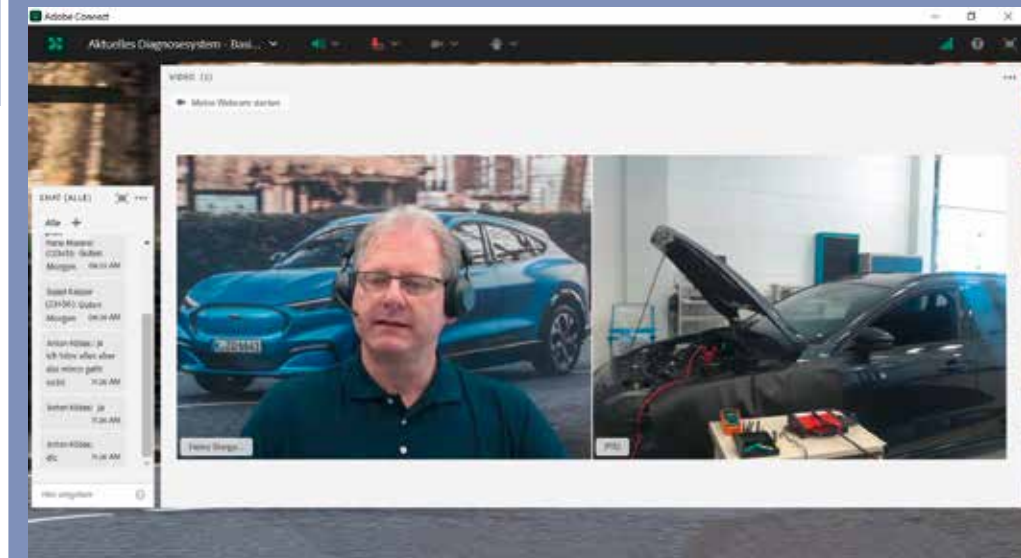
Adobe Connect

Aktuelles Diagnosesystem - Basi...

VIDEO (3)

Meine Webcam starten

CHAT (ALLE)

Alle

Hans Maier (CDH3): Guten Morgen 09:03 AM

Sadet Kaiser (CDH3): Guten Morgen 09:28 AM

Anton Köster: ja ich höre alles aber das mikro geht nicht 9:26 AM

Anton Köster: ja 9:26 AM

Anton Köster: dfc 9:26 AM

Hier eingeben

Heinz Bergs...

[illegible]